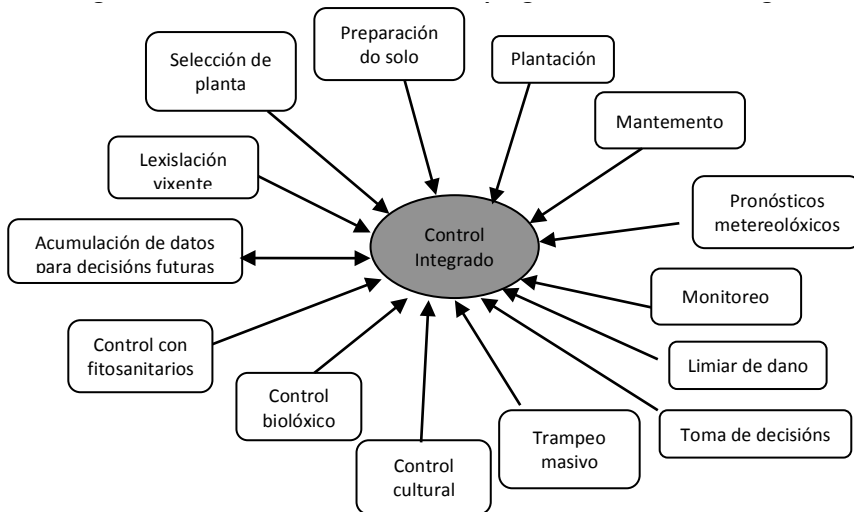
Selección de planta

Preparación do solo

Plantación

Mantemento

Lexislación vixente

Pronósticos metereolóxicos

Acumulación de datos para decisións futuras

Control Integrado

Monitoreo

Control con fitosanitarios

Limiar de dano

Control biolóxico

Trampeo masivo

Toma de decisións

Control cultural